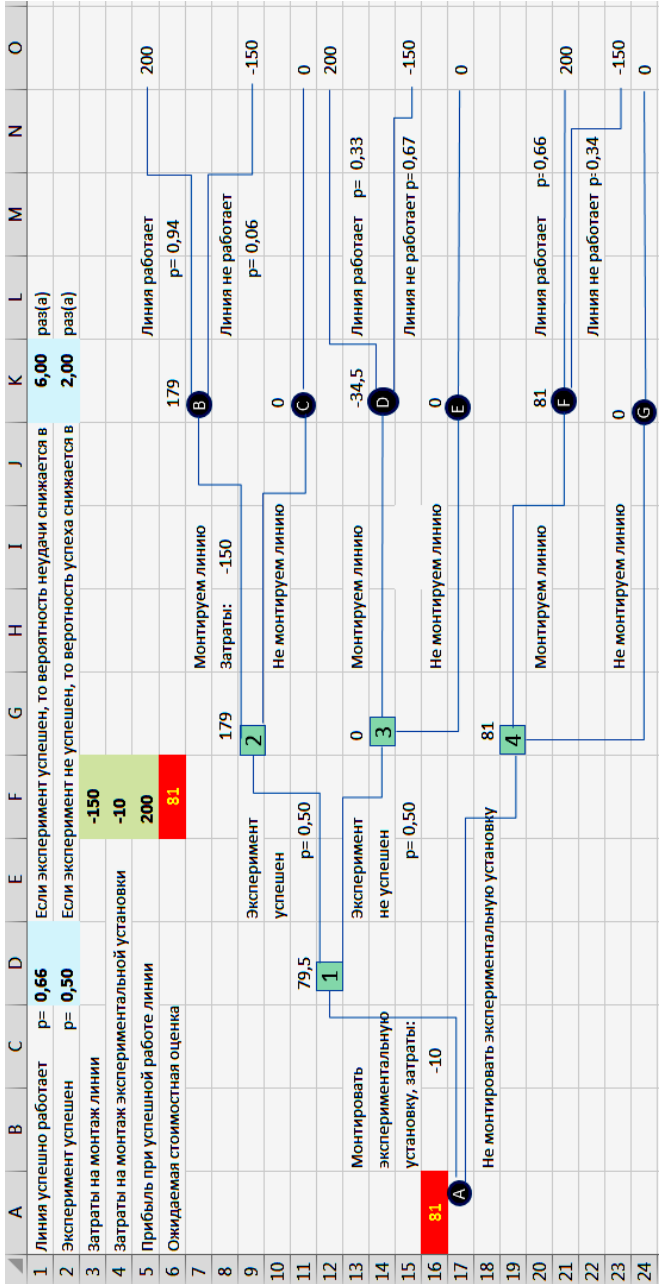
| | A | B | C | D | E | F | G | H | I | J | K | L | M | N | O |
|---|---|---|---|---|---|---|---|---|---|---|---|---|---|---|---|
| 1 | Линия успешно работает | | p= | 0,66 | Если эксперимент успешен, то вероятность неудачи снижается в | | | | | | 6,00 | раз(а) | | | |
| 2 | Эксперимент успешен | | p= | 0,50 | Если эксперимент не успешен, то веротность успеха снижается в | | | | | | 2,00 | раз(а) | | | |
| 3 | Затраты на монтаж линии | | | | | -150 | | | | | | | | | |
| 4 | Затраты на монтаж экспериментальной установки | | | | | -10 | | | | | | | | | |
| 5 | Прибыль при успешной работе линии | | | | | 200 | | | | | | | | | 200 |
| 6 | Ожидаемая стоимостная оценка | | | | | 81 | | | | | | Линия работает | | | |
| 7 | | | | | | | | | | | 179 | | p= 0,94 | | |
| 8 | | | | | | | 179 | Монтируем линию | | | B | Линия не работает | | | -150 |
| 9 | | | | | Эксперимент | | 2 | Затраты: | -150 | | | | p= 0,06 | | |
| 10 | | | | | успешен | | | Не монтируем линию | | | 0 | | | | 0 |
| 11 | | | | 79,5 | | p= 0,50 | | | | | C | | | | |
| 12 | | | | 1 | | | | | | | | | | | 200 |
| 13 | | Монтировать | | | Эксперимент | | 0 | Монтируем линию | | | -34,5 | Линия работает | p= 0,33 | | |
| 14 | | экспериментальную | | | не успешен | | 3 | | | | D | Линия не работает p=0,67 | | | -150 |
| 15 | | установку, затраты: | | | | p= 0,50 | | | | | 0 | | | | |
| 16 | 81 | | -10 | | | | | Не монтируем линию | | | E | | | | 0 |
| 17 | A | | | | | | 81 | | | | | | | | |
| 18 | | Не монтировать экспериментальную установку | | | | | 4 | | | | | | | | |
| 19 | | | | | | | | | | | 81 | | | | |
| 20 | | | | | | | | Монтируем линию | | | F | Линия работает | p=0,66 | | 200 |
| 21 | | | | | | | | | | | | Линия не работает p=0,34 | | | |
| 22 | | | | | | | | | | | 0 | | | | -150 |
| 23 | | | | | | | | Не монтируем линию | | | G | | | | |
| 24 | | | | | | | | | | | | | | | 0 |